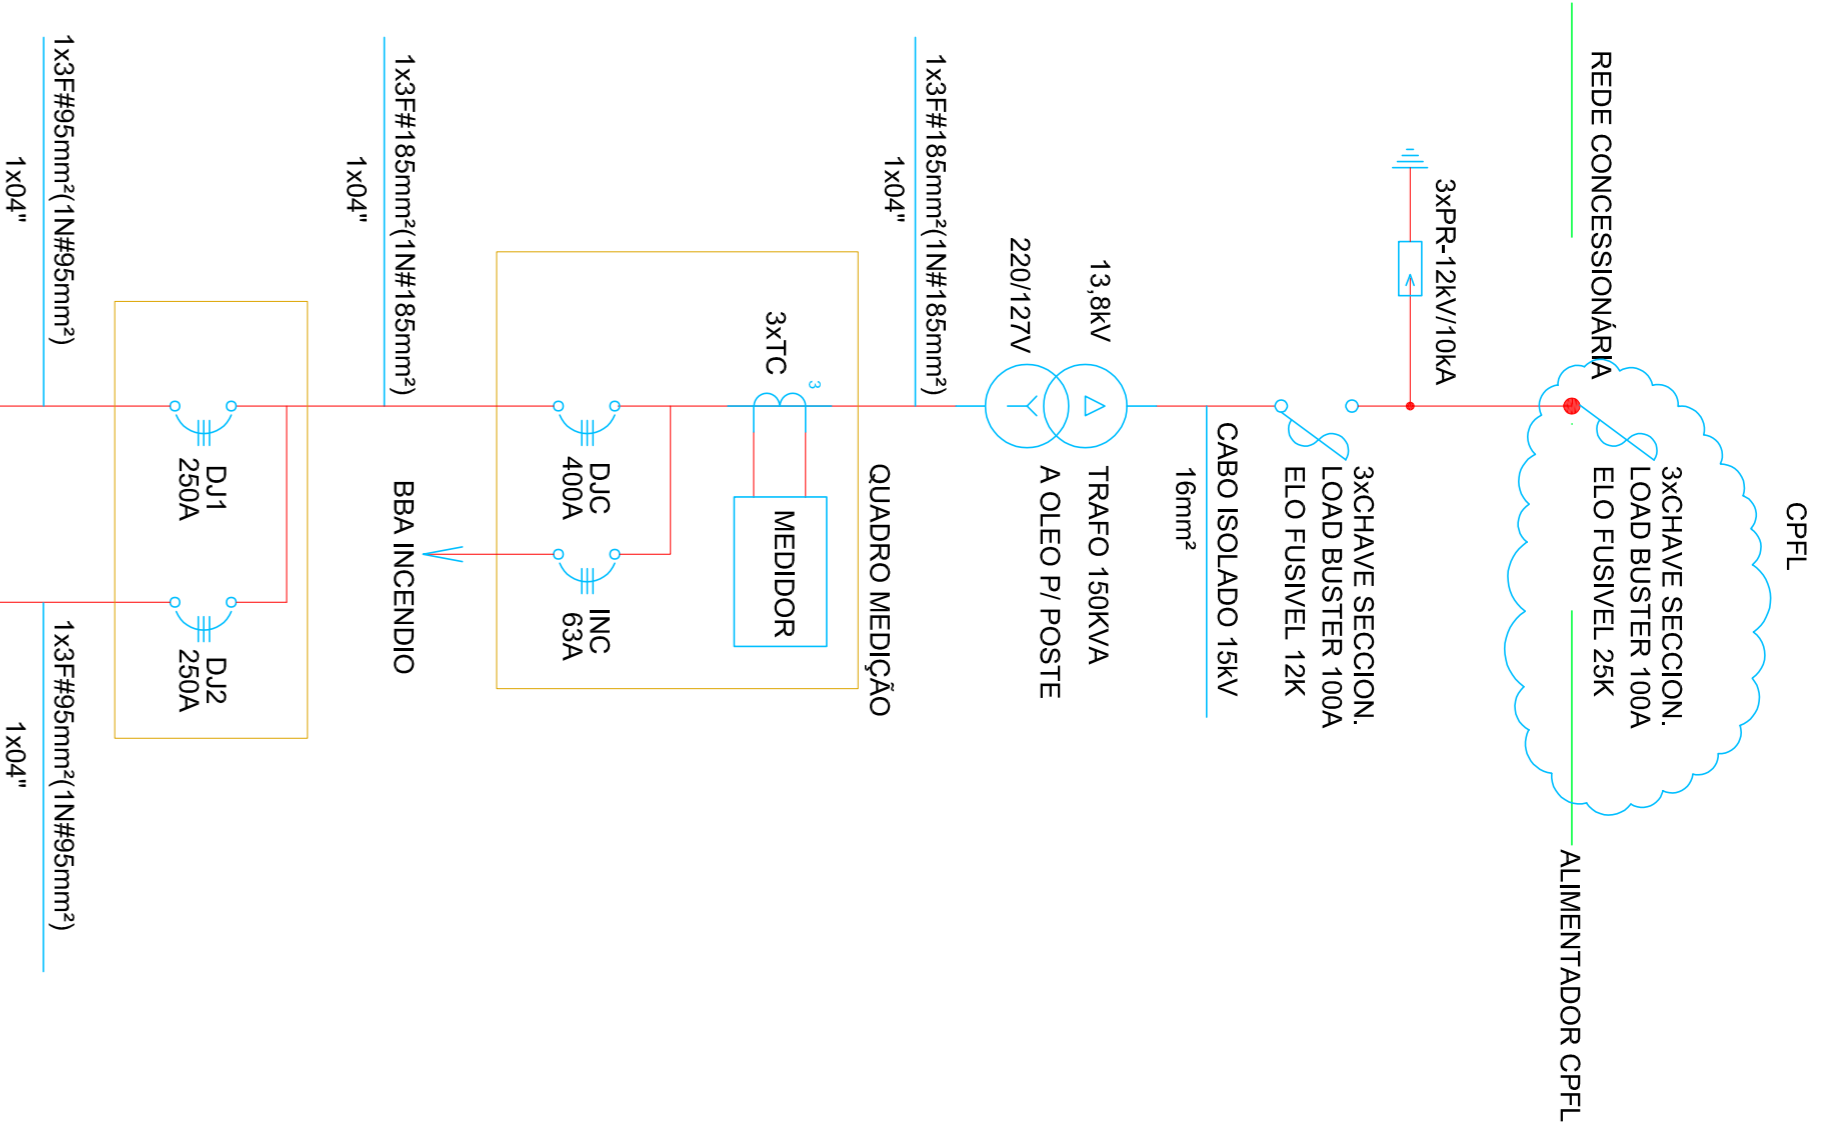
REDE CONCESSIONÁRIA

CPFL

3xCHAVE SECCION.
LOAD BUSTER 100A
ELO FUSIVEL 25K

ALIMENTADOR CPFL

3xPR-12kV/10kA

3xCHAVE SECCION.
LOAD BUSTER 100A
ELO FUSIVEL 12K

CABO ISOLADO 15kV
16mm²

13,8kV
220/127V

TRAFO 150KVA
A OLEO P/ POSTE

1x3F#185mm²(1N#185mm²)
1x04"

QUADRO MEDIÇÃO

3xTC
3

MEDIDOR

DJC
400A

INC
63A

1x3F#185mm²(1N#185mm²)
1x04"

BBA INCENDIO

DJ1
250A

DJ2
250A

1x3F#95mm²(1N#95mm²)
1x04"

1x3F#95mm²(1N#95mm²)
1x04"